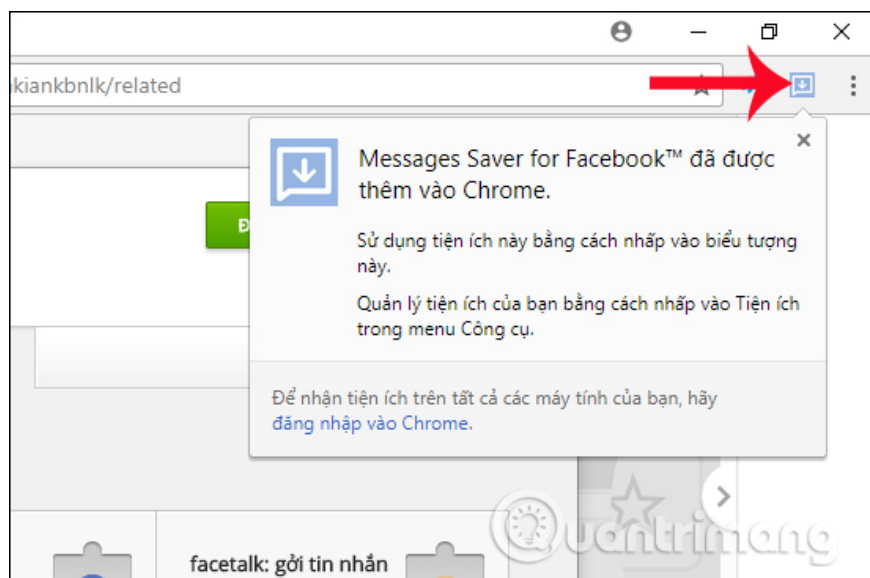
kiankbnlk/related

Messages Saver for Facebook™ đã được thêm vào Chrome.

Sử dụng tiện ích này bằng cách nhấp vào biểu tượng này.

Quản lý tiện ích của bạn bằng cách nhấp vào Tiện ích trong menu Công cụ.

Để nhận tiện ích trên tất cả các máy tính của bạn, hãy đăng nhập vào Chrome.

facetalk: gởi tin nhắn

Quantrimang